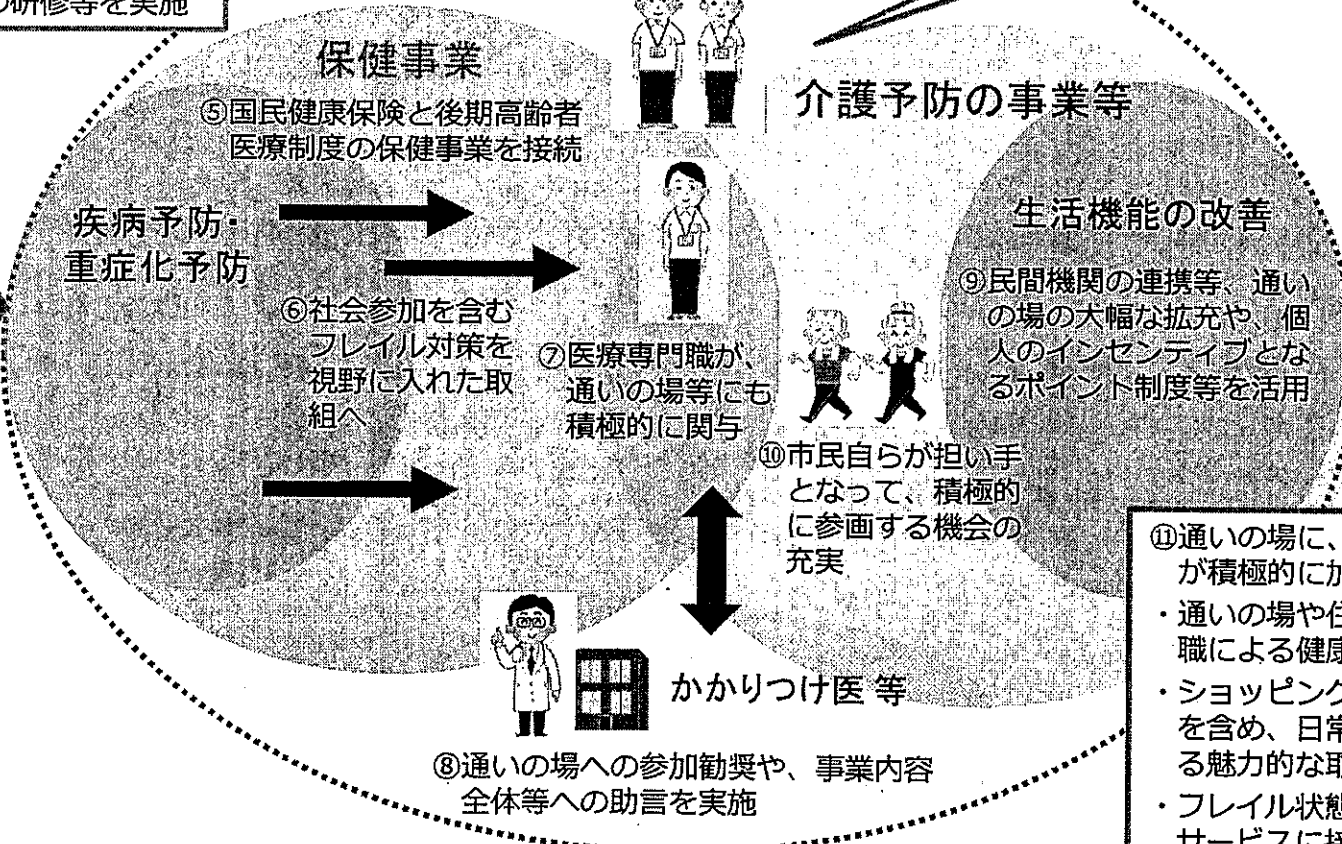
の研修等を実施

保健事業

⑤国民健康保険と後期高齢者医療制度の保健事業を接続

介護予防の事業等

疾病予防・重症化予防

生活機能の改善

⑨民間機関の連携等、通いの場の大幅な拡充や、個人のインセンティブとなるポイント制度等を活用

⑥社会参加を含むフレイル対策を視野に入れた取組へ

⑦医療専門職が、通いの場等にも積極的に関与

⑩市民自らが担い手となって、積極的に参画する機会の充実

⑪通いの場に、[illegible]が積極的に加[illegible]

・通いの場や任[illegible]職による健康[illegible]

・ショッピング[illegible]を含め、日常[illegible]る魅力的な取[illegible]

・フレイル状態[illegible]サービスに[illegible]

かかりつけ医 等

⑧通いの場への参加勧奨や、事業内容全体等への助言を実施